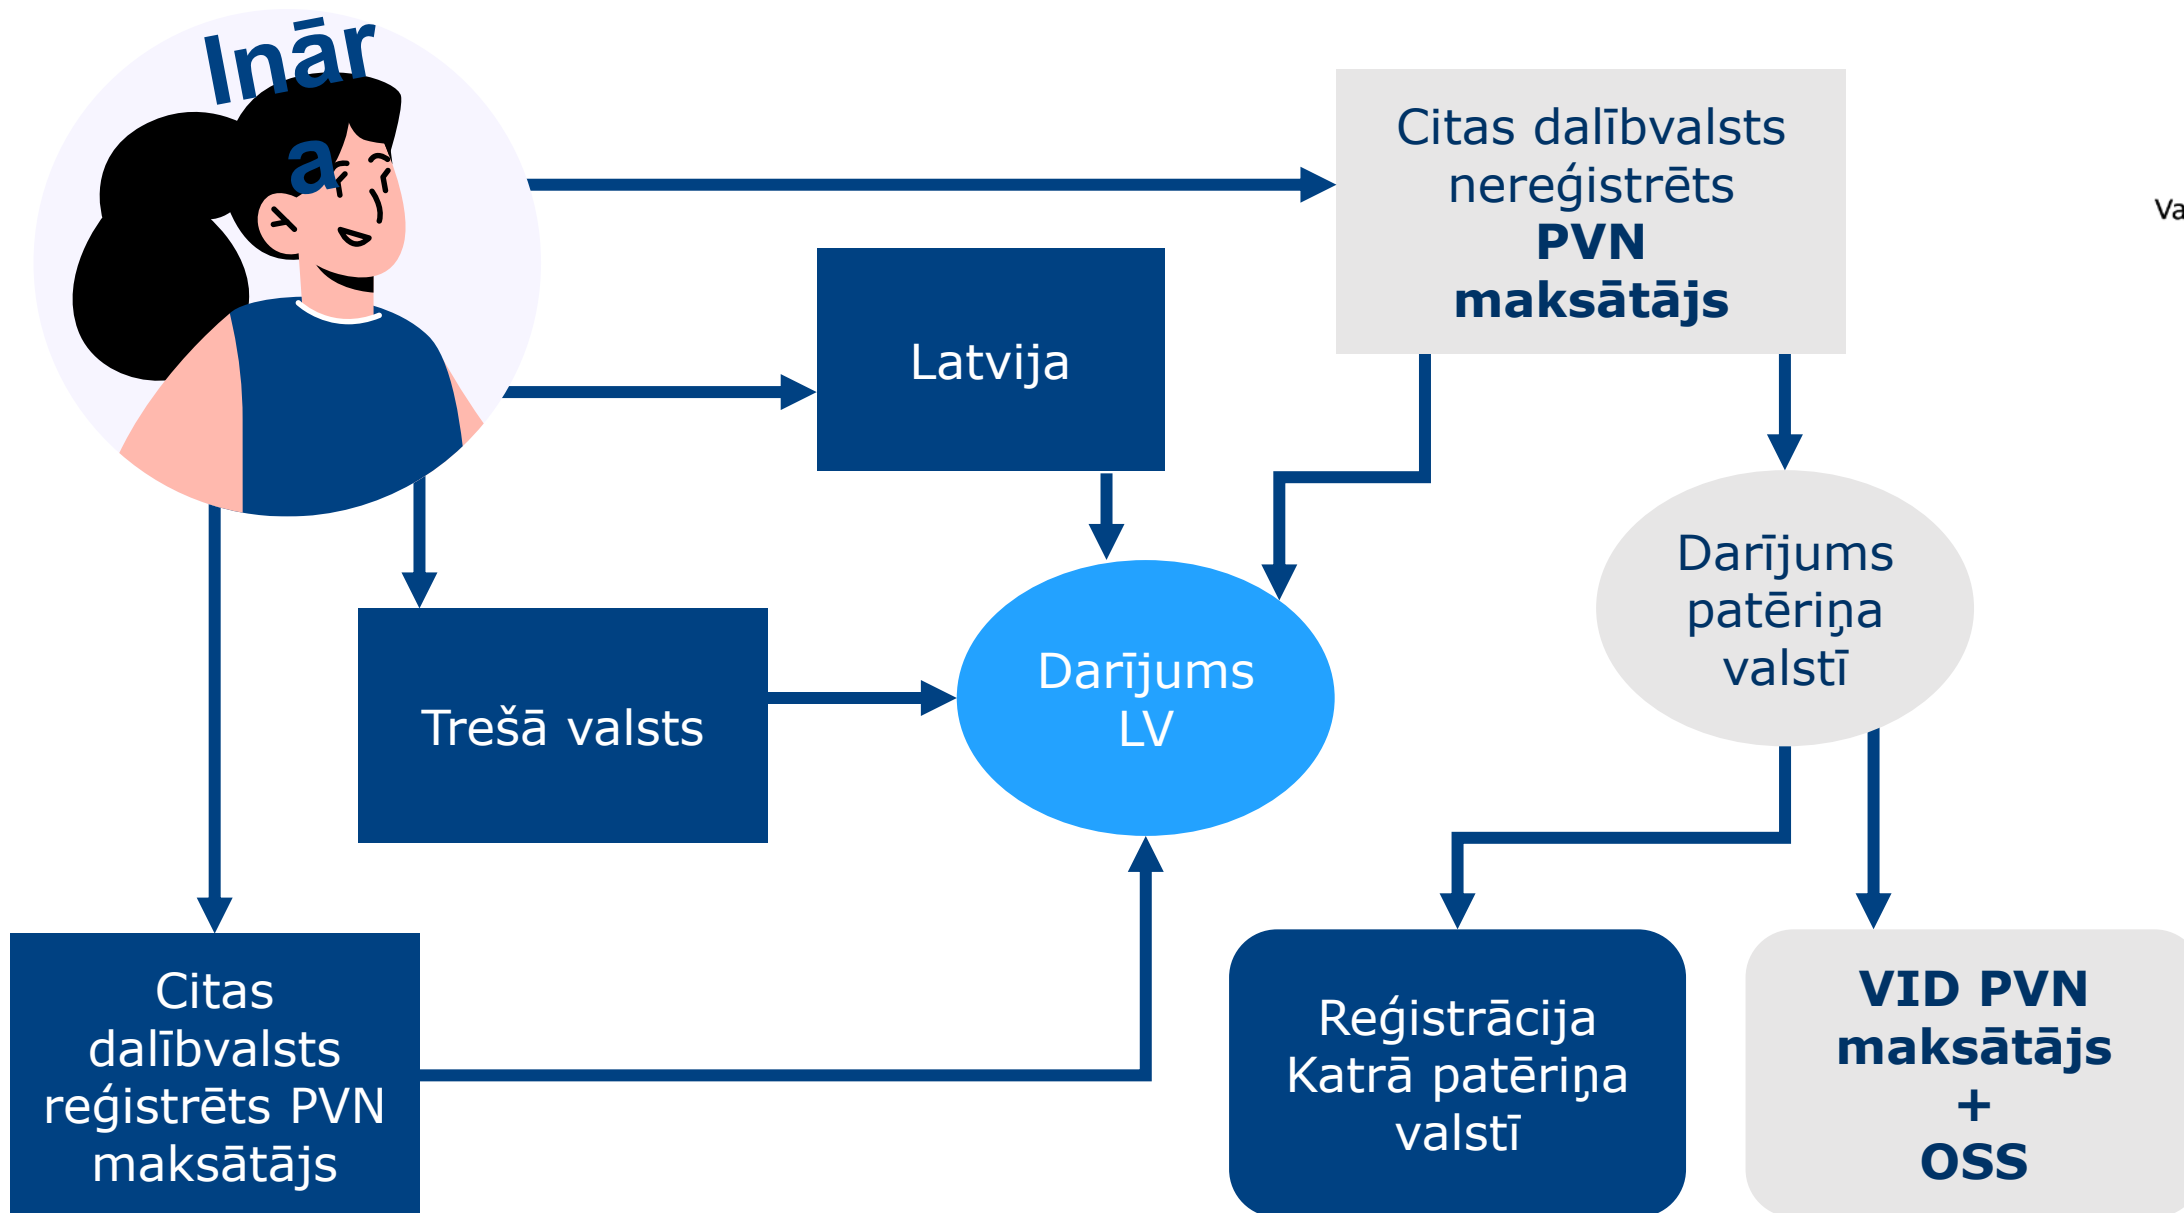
Inār
a

Citas dalībvalsts nereģistrēts **PVN maksātājs**

Va

Latvija

Trešā valsts

Darījums LV

Darījums patēriņa valstī

Citas dalībvalsts reģistrēts PVN maksātājs

Reģistrācija Katrā patēriņa valstī

**VID PVN maksātājs + OSS**